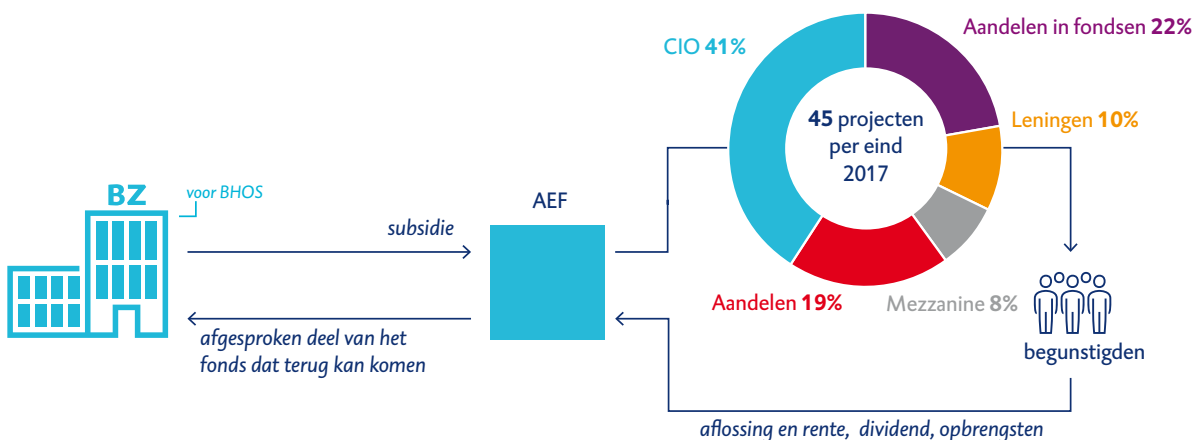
BZ

voor BHOS

subsidie

afgesproken deel van het fonds dat terug kan komen

AEF

CIO 41%

Aandelen in fondsen 22%

45 projecten per eind 2017

Leningen 10%

Aandelen 19%

Mezzanine 8%

begunstigden

aflossing en rente, dividend, opbrengsten